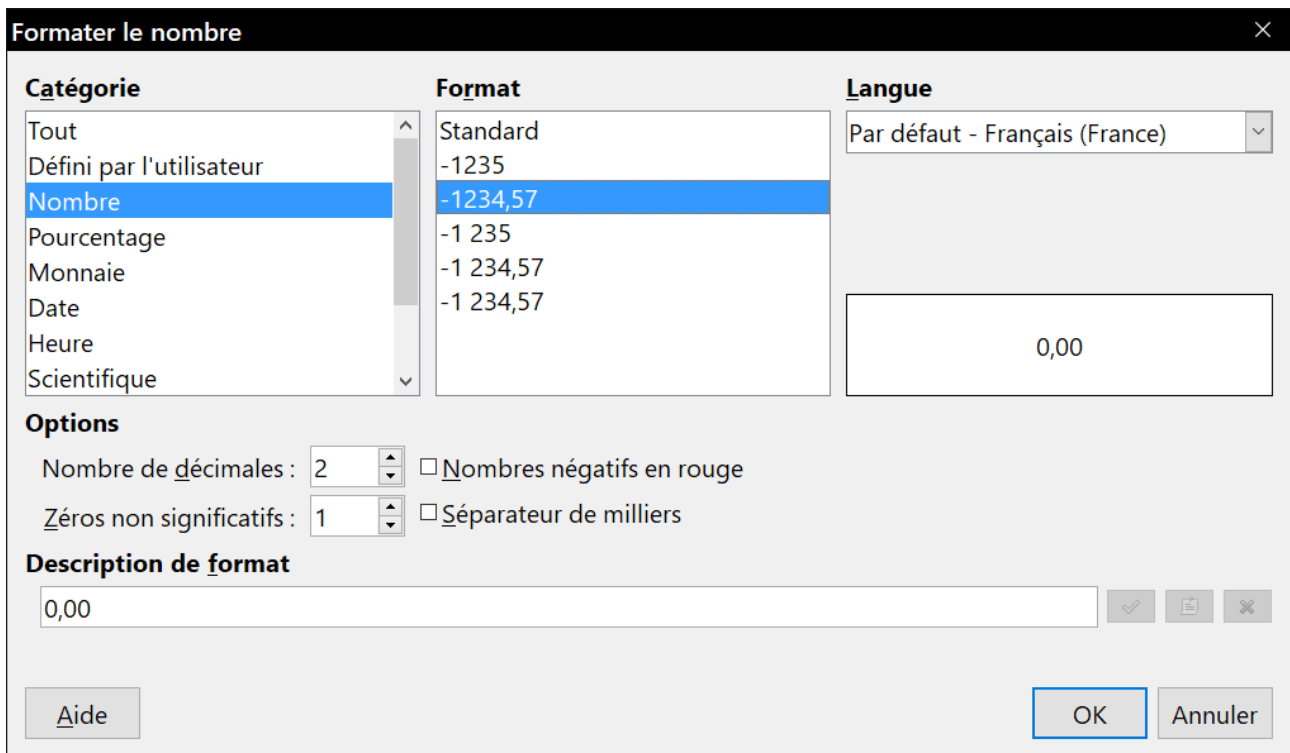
Formater le nombre

Catégorie

Tout
Défini par l'utilisateur
Nombre
Pourcentage
Monnaie
Date
Heure
Scientifique

Format

Standard
-1235
-1234,57
-1 235
-1 234,57
-1 234,57

Langue

Par défaut - Français (France)

0,00

Options

Nombre de décimales : 2
Nombres négatifs en rouge

Zéros non significatifs : 1
Séparateur de milliers

Description de format

0,00

Aide

OK

Annuler